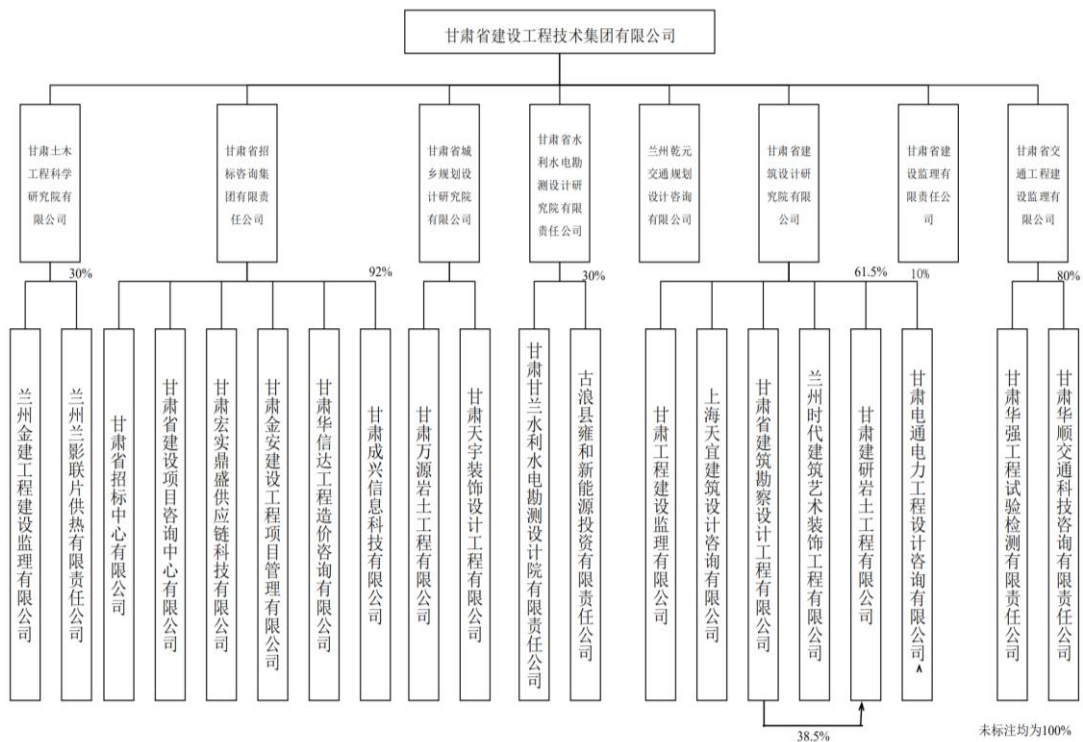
甘肃省建设工程技术集团有限公司

甘肃土木工程科学研究院有限公司

甘肃省招标咨询集团有限责任公司

甘肃省城乡规划设计研究院有限公司

甘肃省水利水电勘测设计研究院有限责任公司

兰州乾元交通规划设计咨询有限公司

甘肃省建筑设计研究院有限公司

甘肃省建设监理有限责任公司

甘肃省交通工程建设监理有限公司

30%

92%

30%

61.5%

10%

80%

兰州金建工程建设监理有限公司

兰州兰影联片供热有限责任公司

甘肃省招标中心有限公司

甘肃省建设项目咨询中心有限公司

甘肃宏实鼎盛供应链科技有限公司

甘肃金安建设工程项目管理有限公司

甘肃华信达工程造价咨询有限公司

甘肃成兴信息科技有限公司

甘肃万源岩土工程有限公司

甘肃天宇装饰设计工程有限公司

甘肃甘兰水利水电勘测设计院有限责任公司

古浪县雍和新能源投资有限责任公司

甘肃工程建设监理有限公司

上海天宜建筑设计咨询有限公司

甘肃省建筑勘察设计工程有限公司

兰州时代建筑艺术装饰工程有限公司

甘肃建研岩土工程有限公司

甘肃电通电力工程设计咨询有限公司

甘肃华强工程试验检测有限责任公司

甘肃华顺交通科技咨询有限责任公司

38.5%

未标注均为100%